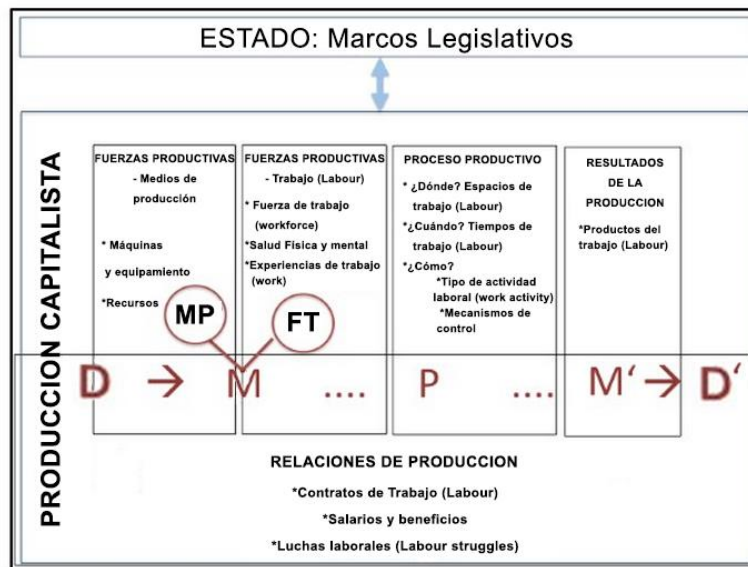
ESTADO: Marcos Legislativos

PRODUCCION CAPITALISTA

FUERZAS PRODUCTIVAS
- Medios de producción
* Máquinas y equipamiento
*Recursos

FUERZAS PRODUCTIVAS
- Trabajo (Labour)
* Fuerza de trabajo (workforce)
*Salud Física y mental
*Experiencias de trabajo (work)

PROCESO PRODUCTIVO
* ¿Dónde? Espacios de trabajo (Labour)
*¿Cuándo? Tiempos de trabajo (Labour)
*¿Cómo?
*Tipo de actividad laboral (work activity)
*Mecanismos de control

RESULTADOS DE LA PRODUCCION
*Productos del trabajo (Labour)

MP FT

D → M .... P .... M' → D'

RELACIONES DE PRODUCCION
*Contratos de Trabajo (Labour)
*Salarios y beneficios
*Luchas laborales (Labour struggles)